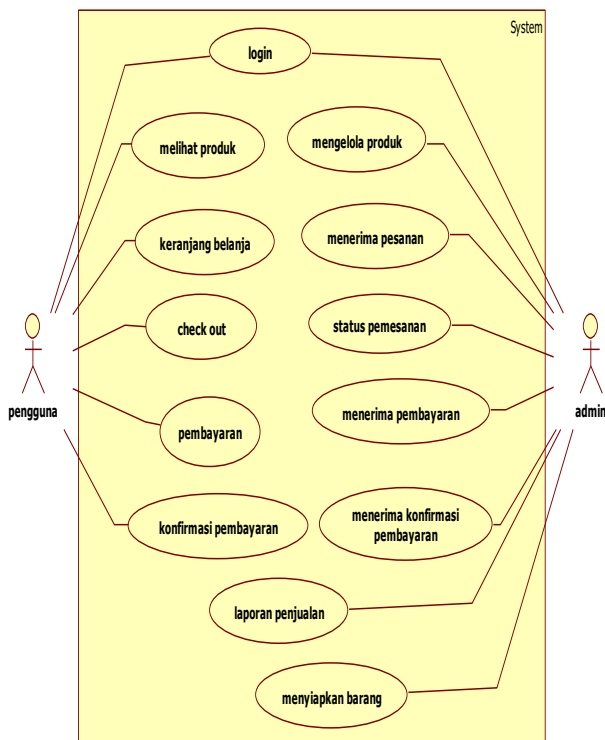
System

login

melihat produk

mengelola produk

keranjang belanja

menerima pesanan

check out

status pemesanan

pengguna

admin

menerima pembayaran

pembayaran

konfirmasi pembayaran

menerima konfirmasi pembayaran

laporan penjualan

menyiapkan barang